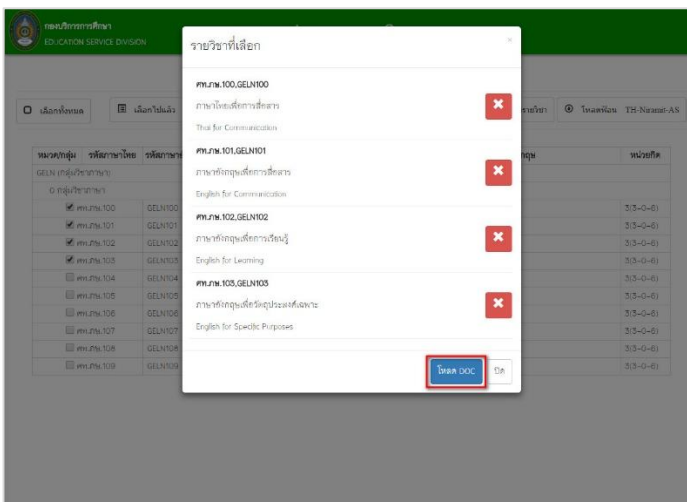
กองบริการการศึกษา
EDUCATION SERVICE DIVISION

เลือกทั้งหมด
เลือกไปแล้ว
รายวิชา
โหลดฟอนต์ TH-Niramit-AS

| หมวด/กลุ่ม | รหัสภาษาไทย | รหัสภาษาอังกฤษ | กลุ่ม | หน่วยกิต |
|---|---|---|---|---|
| GELN (กลุ่มวิชาภาษา) | | | | |
| 0 กลุ่มวิชาภาษา | | | | |
| | ศท.ภษ.100 | GELN100 | | 3(3–0–6) |
| | ศท.ภษ.101 | GELN101 | | 3(3–0–6) |
| | ศท.ภษ.102 | GELN102 | | 3(3–0–6) |
| | ศท.ภษ.103 | GELN103 | | 3(3–0–6) |
| | ศท.ภษ.104 | GELN104 | | 3(3–0–6) |
| | ศท.ภษ.105 | GELN105 | | 3(3–0–6) |
| | ศท.ภษ.106 | GELN106 | | 3(3–0–6) |
| | ศท.ภษ.107 | GELN107 | | 3(3–0–6) |
| | ศท.ภษ.108 | GELN108 | | 3(3–0–6) |
| | ศท.ภษ.109 | GELN109 | | 3(3–0–6) |

รายวิชาที่เลือก
×

ศท.ภษ.100,GELN100
ภาษาไทยเพื่อการสื่อสาร
Thai for Communication

ศท.ภษ.101,GELN101
ภาษาอังกฤษเพื่อการสื่อสาร
English for Communication

ศท.ภษ.102,GELN102
ภาษาอังกฤษเพื่อการเรียนรู้
English for Learning

ศท.ภษ.103,GELN103
ภาษาอังกฤษเพื่อวัตถุประสงค์เฉพาะ
English for Specific Purposes

โหลด DOC
ปิด